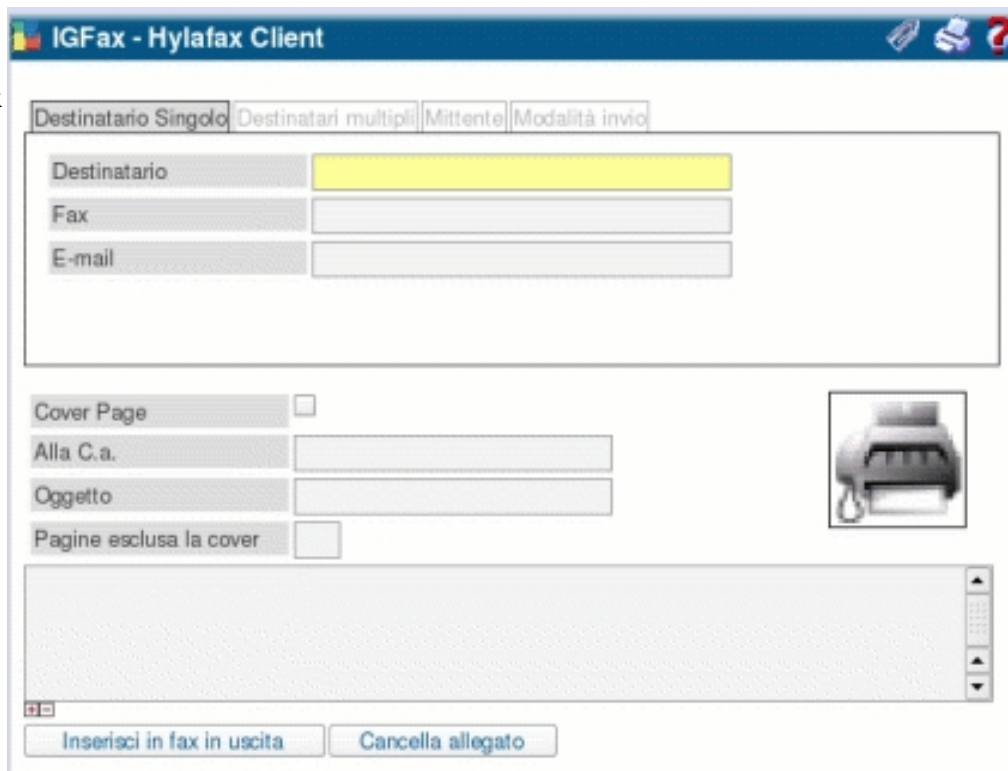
IGFax - Hylafax Client

Destinatario Singolo Destinatari multipli Mittente Modalità invio

Destinatario

Fax

E-mail

Cover Page

Alla C.a.

Oggetto

Pagine esclusa la cover

Inserisci in fax in uscita Cancella allegato